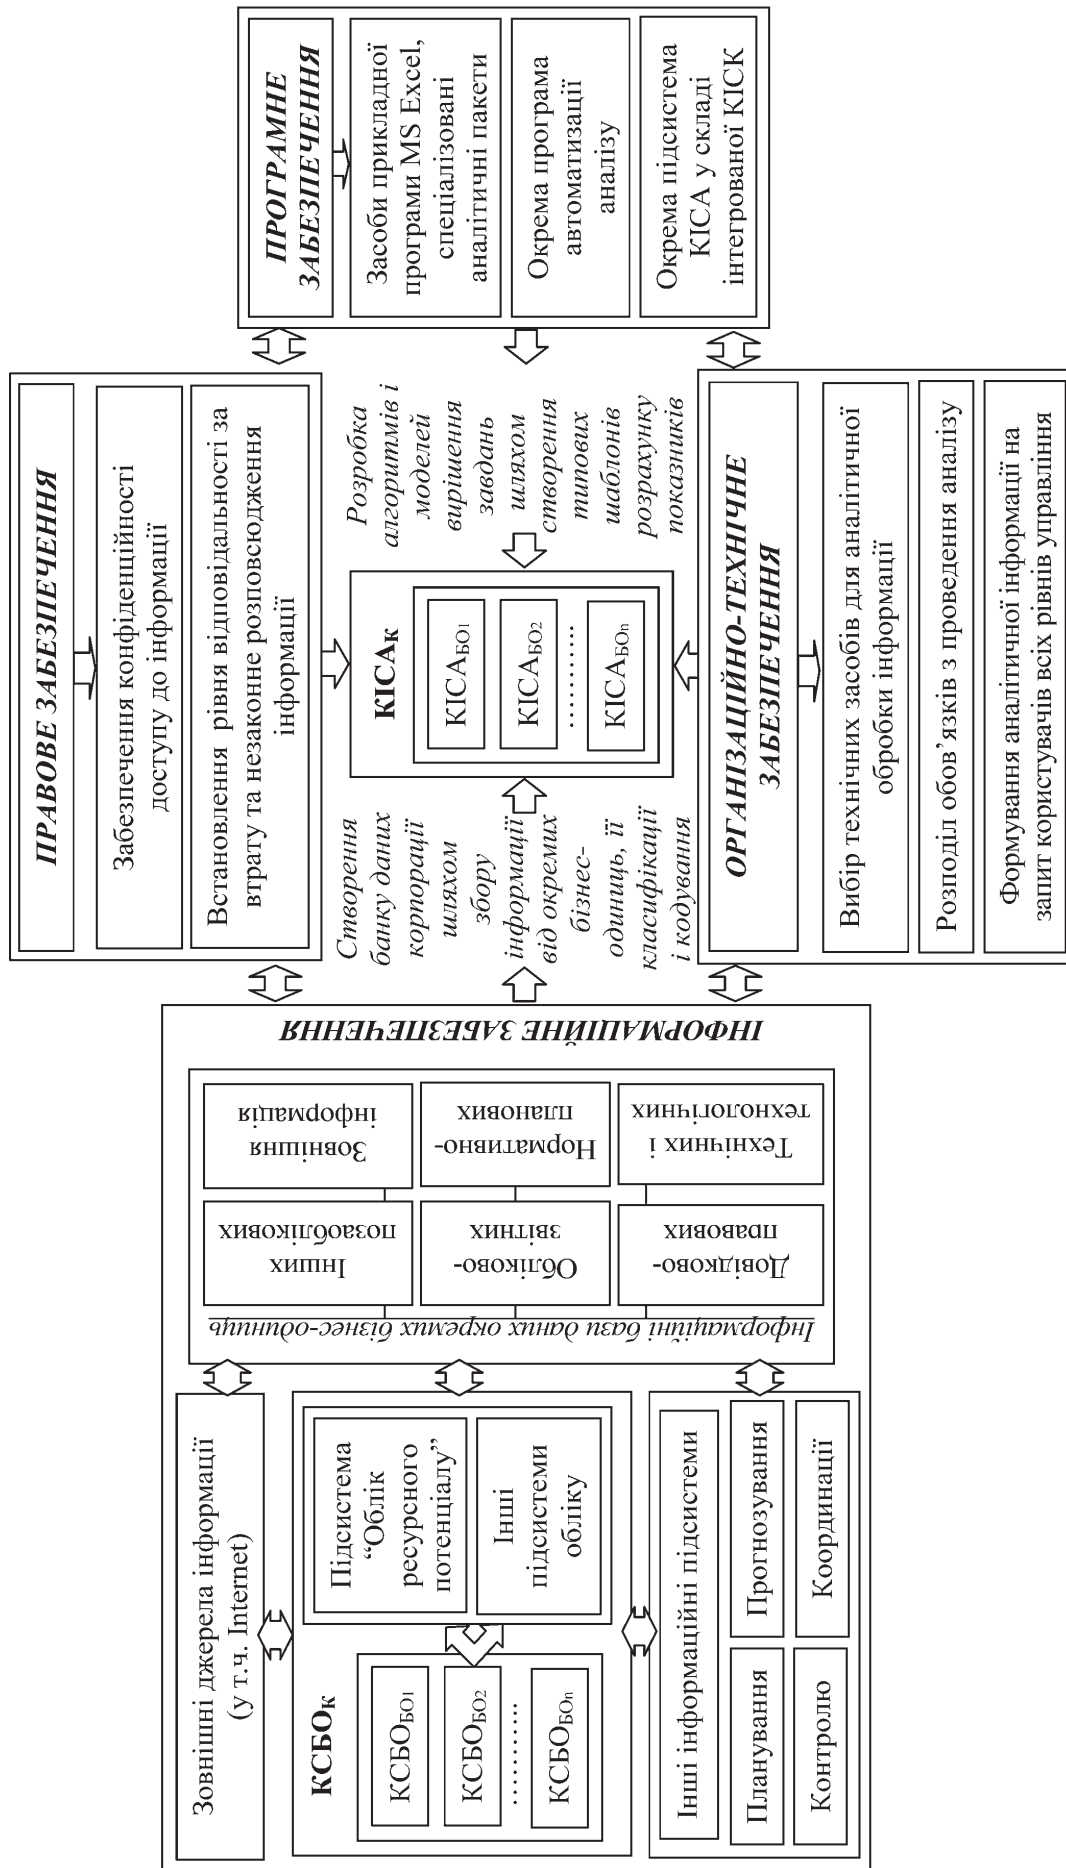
ПРАВОВЕ ЗАБЕЗПЕЧЕННЯ

Забезпечення конфіденційності доступу до інформації

Встановлення рівня відповідальності за втрату та незаконне розповсюдження інформації

ПРОГРАМНЕ ЗАБЕЗПЕЧЕННЯ

Засоби прикладної програми MS Excel, спеціалізовані аналітичні пакети

Окрема програма автоматизації аналізу

Окрема підсистема КІСА у складі інтегрованої КІСК

Створення банку даних корпорації шляхом збору інформації від окремих бізнес-одиниць, її класифікації і кодування

КІСА$_К$

КІСА$_{БО1}$

КІСА$_{БО2}$

..........

КІСА$_{БОn}$

Розробка алгоритмів і моделей вирішення завдань шляхом створення типових шаблонів розрахунку показників

ОРГАНІЗАЦІЙНО-ТЕХНІЧНЕ ЗАБЕЗПЕЧЕННЯ

Вибір технічних засобів для аналітичної обробки інформації

Розподіл обов'язків з проведення аналізу

Формування аналітичної інформації на запит користувачів всіх рівнів управління

ІНФОРМАЦІЙНЕ ЗАБЕЗПЕЧЕННЯ

Інформаційні бази даних окремих бізнес-одиниць

Довідково-правових

Техніних і технологічних

Обліково-звітних

Нормативно-планових

Інших позаоблікових

Зовнішня інформація

Зовнішні джерела інформації (у т.ч. Internet)

КСБО$_К$

КСБО$_{БО1}$

КСБО$_{БО2}$

..........

КСБО$_{БОn}$

Підсистема "Облік ресурсного потенціалу"

Інші підсистеми обліку

Інші інформаційні підсистеми

Планування

Прогнозування

Контролю

Координації